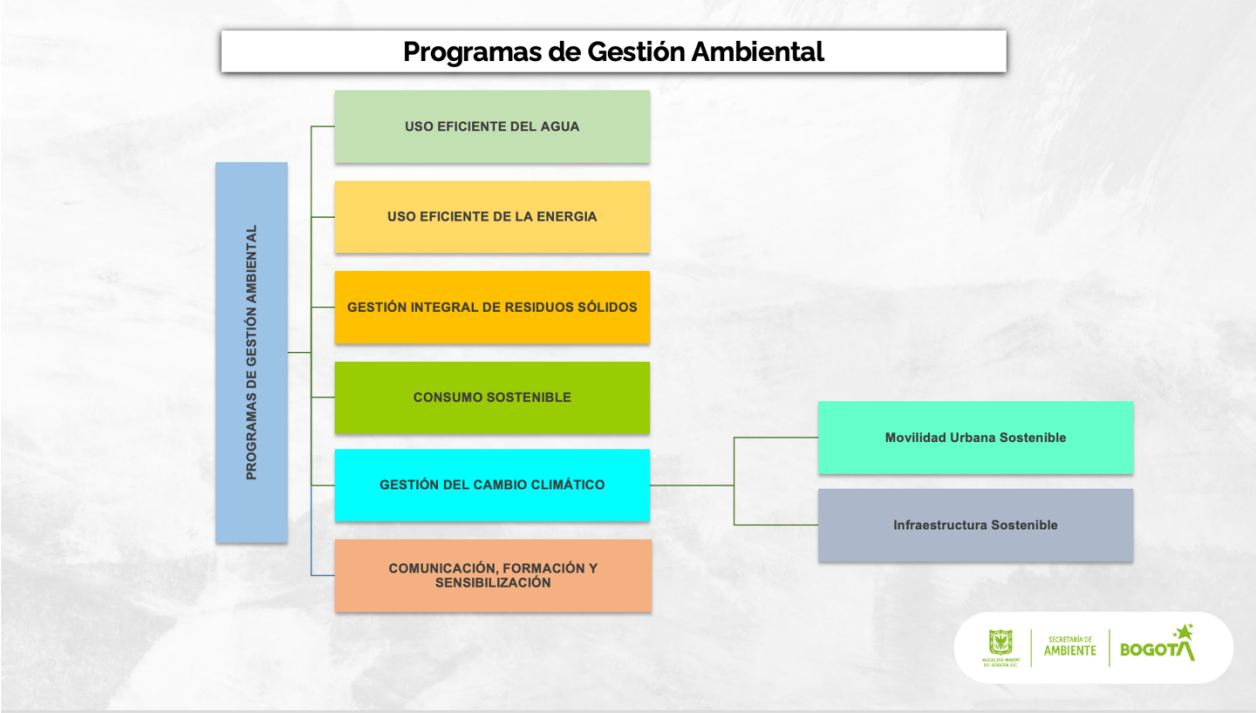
Programas de Gestión Ambiental

PROGRAMAS DE GESTIÓN AMBIENTAL

USO EFICIENTE DEL AGUA

USO EFICIENTE DE LA ENERGIA

GESTIÓN INTEGRAL DE RESIDUOS SÓLIDOS

CONSUMO SOSTENIBLE

GESTIÓN DEL CAMBIO CLIMÁTICO

COMUNICACIÓN, FORMACIÓN Y SENSIBILIZACIÓN

Movilidad Urbana Sostenible

Infraestructura Sostenible

ALCALDÍA MAYOR DE BOGOTÁ D.C.

SECRETARÍA DE AMBIENTE

BOGOTÁ